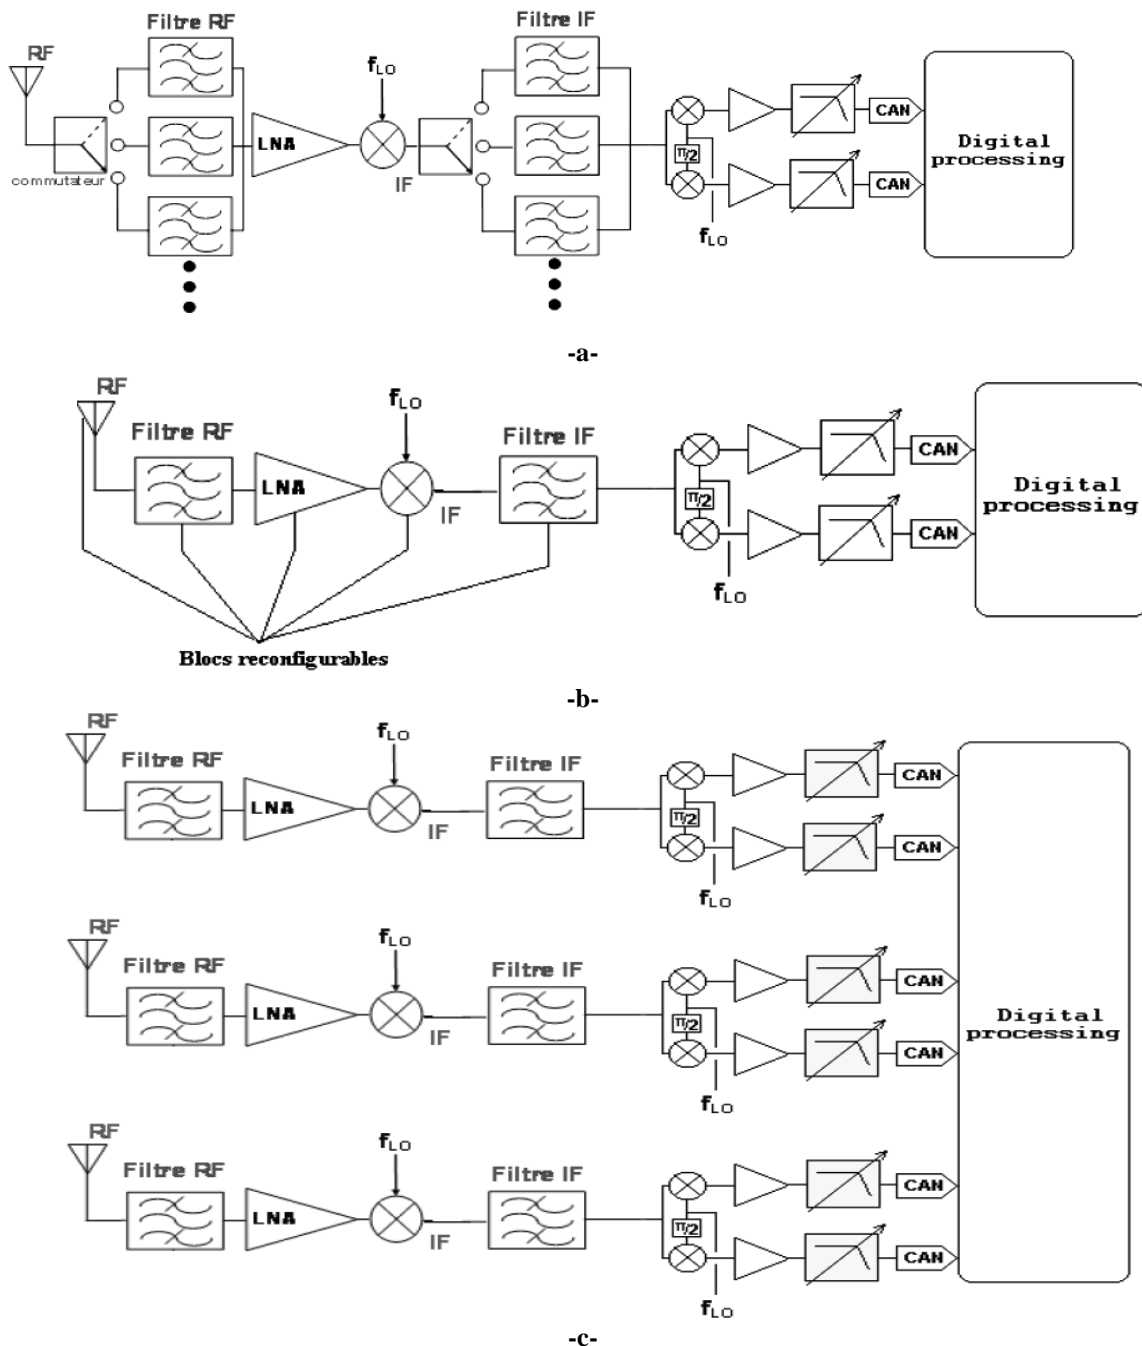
RF
Filtre RF
commutateur
LNA
$f_{LO}$
IF
Filtre IF
$\pi/2$
$f_{LO}$
CAN
CAN
Digital processing

-a-

RF
Filtre RF
LNA
$f_{LO}$
IF
Filtre IF
$\pi/2$
$f_{LO}$
CAN
CAN
Digital processing
Blocs reconfigurables

-b-

RF
Filtre RF
LNA
$f_{LO}$
IF
Filtre IF
$\pi/2$
$f_{LO}$
CAN
CAN

RF
Filtre RF
LNA
$f_{LO}$
IF
Filtre IF
$\pi/2$
$f_{LO}$
CAN
CAN

RF
Filtre RF
LNA
$f_{LO}$
IF
Filtre IF
$\pi/2$
$f_{LO}$
CAN
CAN

Digital processing

-c-